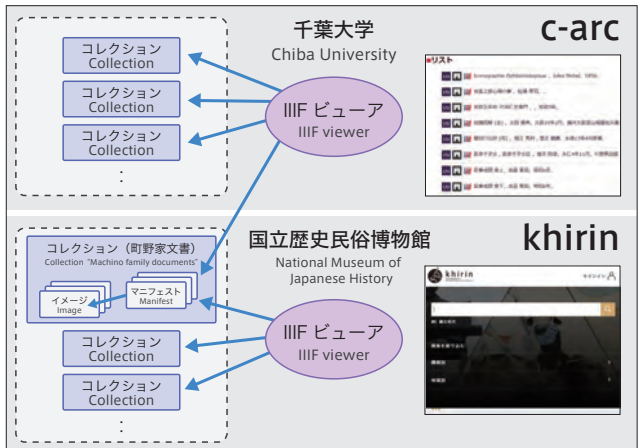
千葉大学
Chiba University

c-arc

コレクション
Collection

コレクション
Collection

コレクション
Collection

:

IIIF ビューア
IIIF viewer

■リスト

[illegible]

国立歴史民俗博物館
National Museum of Japanese History

khirin

コレクション（町野家文書）
Collection "Machino family documents"

イメージ
Image

マニフェスト
Manifest

コレクション
Collection

コレクション
Collection

:

IIIF ビューア
IIIF viewer

khirin

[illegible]